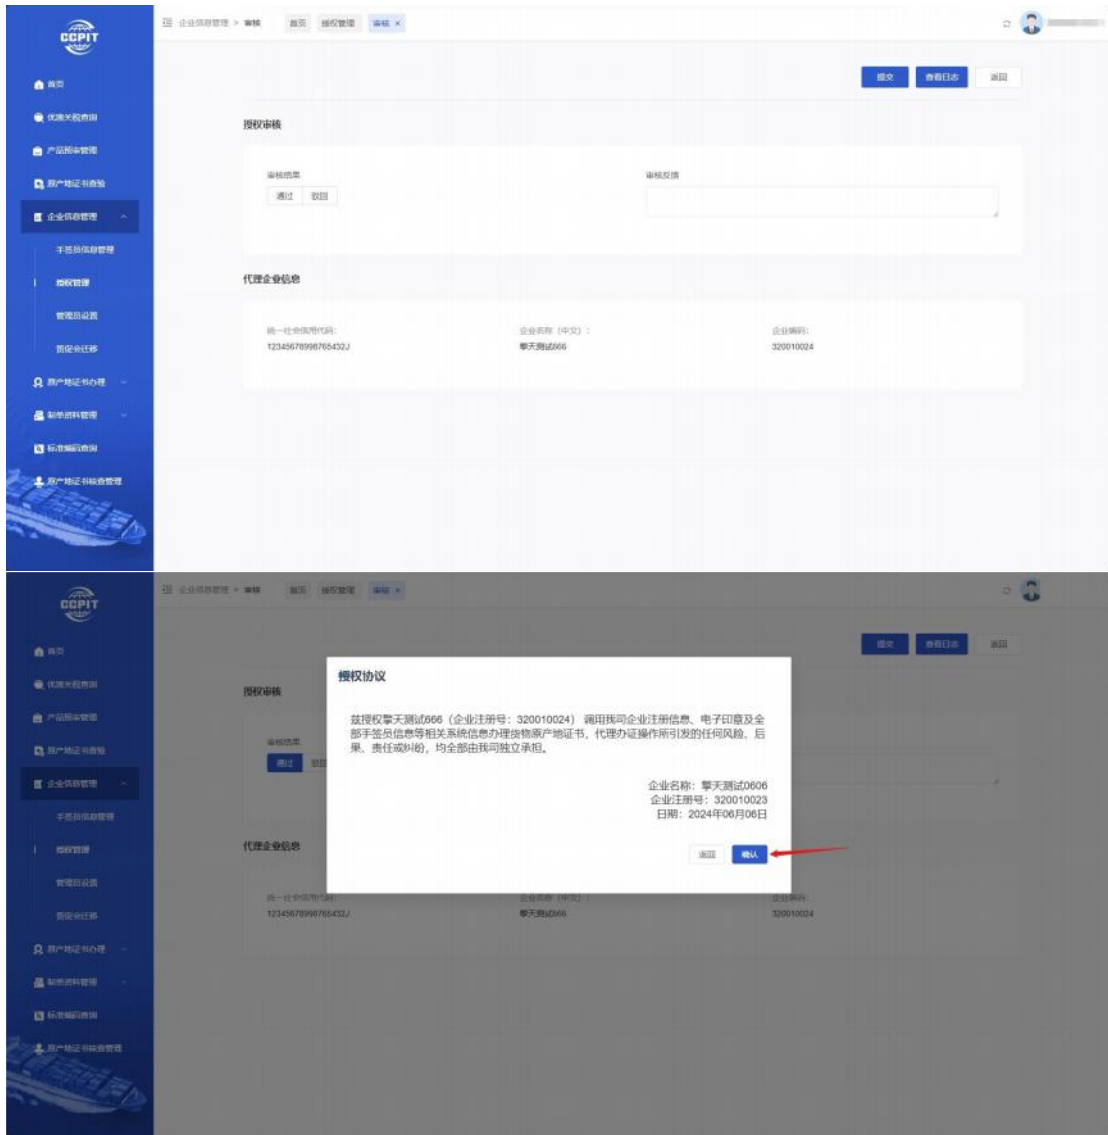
CCPIT

首页
优惠关税查询
产品预审管理
原产地证书查验
企业信息管理
手签员信息管理
授权管理
管理员设置
印章变迁移
原产地证书办理
制单资料管理
标准编码查询
原产地证书核查管理

企业信息管理 > 审核 首页 授权管理 审核 ×

提交 查看日志 返回

授权审核

审核结果
通过 驳回

审核反馈

代理企业信息

统一社会信用代码:
12345678998765432J

企业名称（中文）:
擎天测试666

企业编码:
320010024

CCPIT

首页
优惠关税查询
产品预审管理
原产地证书查验
企业信息管理
手签员信息管理
授权管理
管理员设置
印章变迁移
原产地证书办理
制单资料管理
标准编码查询
原产地证书核查管理

企业信息管理 > 审核 首页 授权管理 审核 ×

提交 查看日志 返回

授权审核

审核结果
通过 驳回

代理企业信息

统一社会信用代码:
12345678998765432J

企业名称（中文）:
擎天测试666

企业编码:
320010024

授权协议

兹授权擎天测试666（企业注册号：320010024）调用我司企业注册信息、电子印章及全部手签员信息等相关系统信息办理货物原产地证书，代理办证操作所引发的任何风险、后果、责任或纠纷，均全部由我司独立承担。

企业名称：擎天测试0606
企业注册号：320010023
日期：2024年06月06日

返回 确认